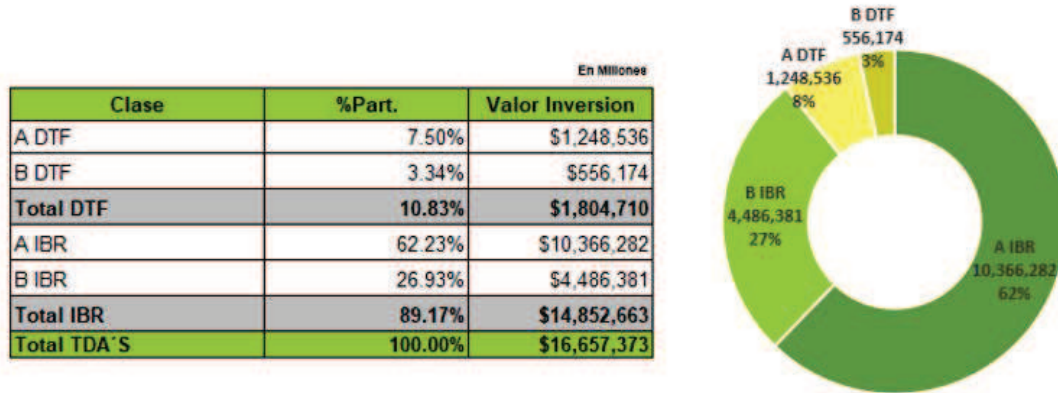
En Millones

| Clase | %Part. | Valor Inversion |
|---|---|---|
| A DTF | 7.50% | \$1,248,536 |
| B DTF | 3.34% | \$556,174 |
| Total DTF | 10.83% | \$1,804,710 |
| A IBR | 62.23% | \$10,366,282 |
| B IBR | 26.93% | \$4,486,381 |
| Total IBR | 89.17% | \$14,852,663 |
| Total TDA´S | 100.00% | \$16,657,373 |

B DTF 556,174 3%

A DTF 1,248,536 8%

B IBR 4,486,381 27%

A IBR 10,366,282 62%